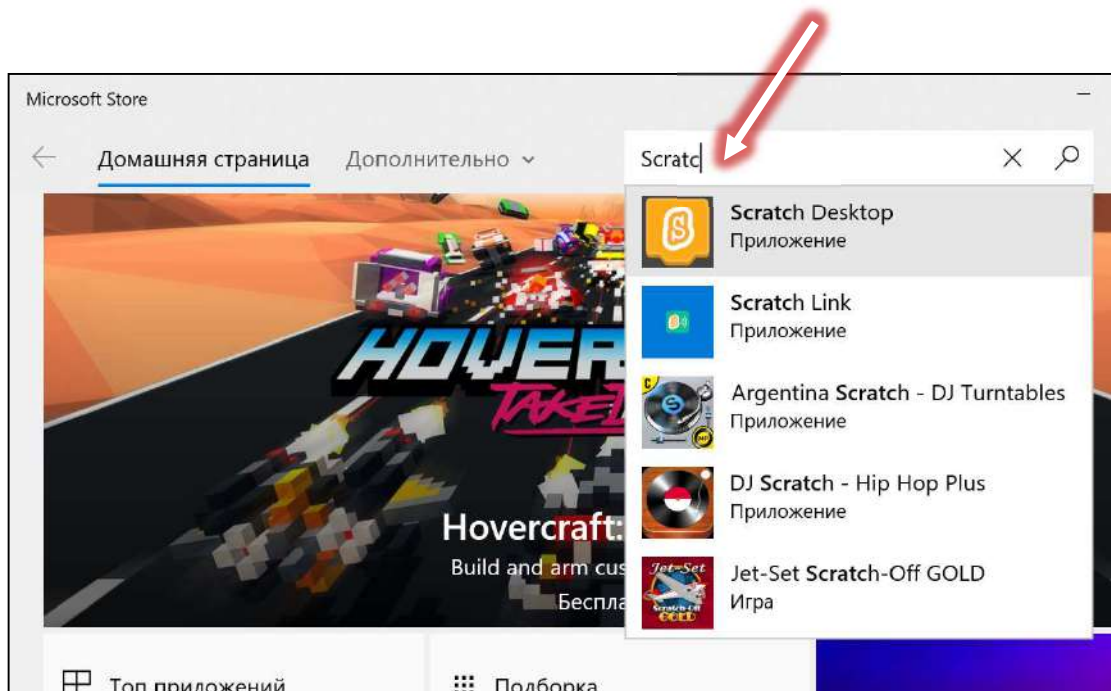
Microsoft Store

Домашняя страница Дополнительно

Scratc

Scratch Desktop
Приложение

Scratch Link
Приложение

Argentina Scratch - DJ Turntables
Приложение

DJ Scratch - Hip Hop Plus
Приложение

Jet-Set Scratch-Off GOLD
Игра

HOVER
TAKE

Hovercraft:
Build and arm cus
Беспла

Jet-Set
Scratch-Off
GOLD

Топ приложений

Подборка